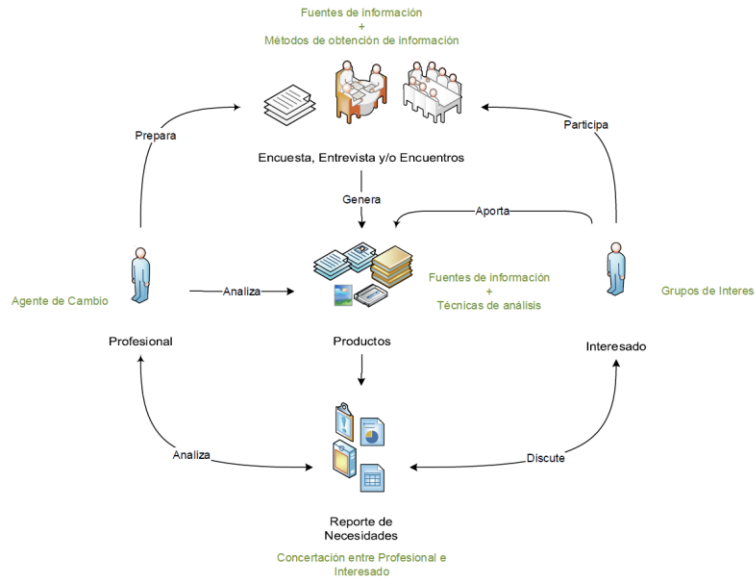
Fuentes de información
+
Métodos de obtención de información

Prepara

Participa

Encuesta, Entrevista y/o Encuentros

Genera

Aporta

Agente de Cambio

Analiza

Fuentes de información
+
Técnicas de análisis

Grupos de Interes

Profesional

Productos

Interesado

Analiza

Discute

Reporte de Necesidades

Concertación entre Profesional e Interesado